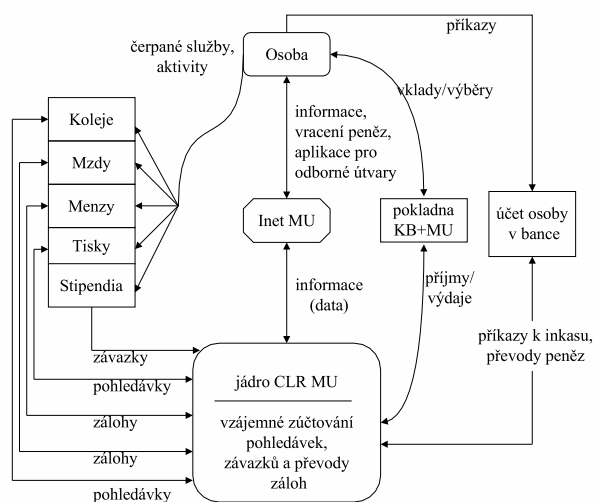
příkazy

čerpané služby, aktivity

Osoba

vklady/výběry

Koleje

Mzdy

Menzy

Tisky

Stipendia

informace, vracení peněz, aplikace pro odborné útvary

Inet MU

pokladna KB+MU

účet osoby v bance

informace (data)

příjmy/ výdaje

příkazy k inkasu, převody peněz

závazky

pohledávky

zálohy

zálohy

pohledávky

jádro CLR MU

vzájemné zúčtování pohledávek, závazků a převody záloh